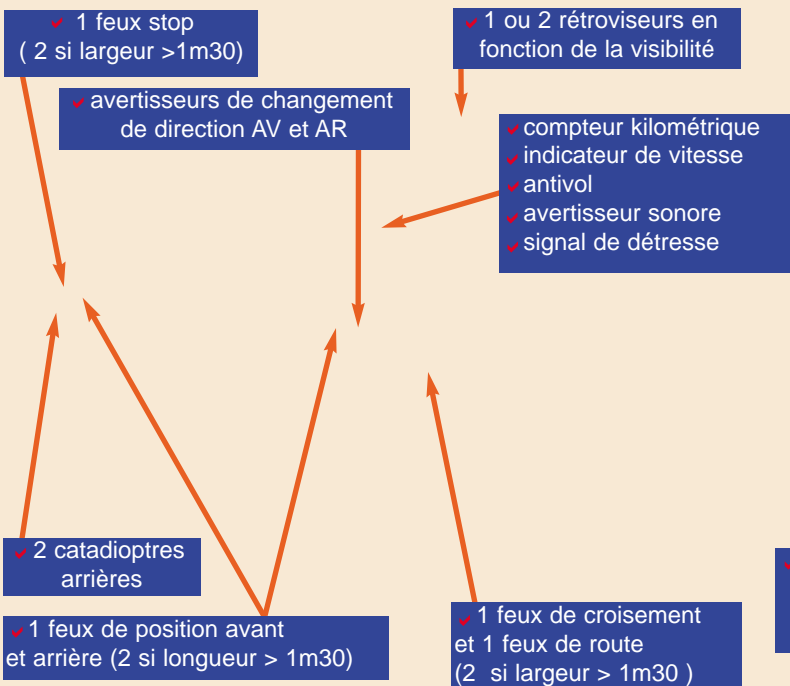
1 feux stop
( 2 si largeur >1m30)

1 ou 2 rétroviseurs en fonction de la visibilité

avertisseurs de changement de direction AV et AR

compteur kilométrique
indicateur de vitesse
antivol
avertisseur sonore
signal de détresse

2 catadioptres arrières

1 feux de position avant et arrière (2 si longueur > 1m30)

1 feux de croisement et 1 feux de route (2 si largeur > 1m30 )